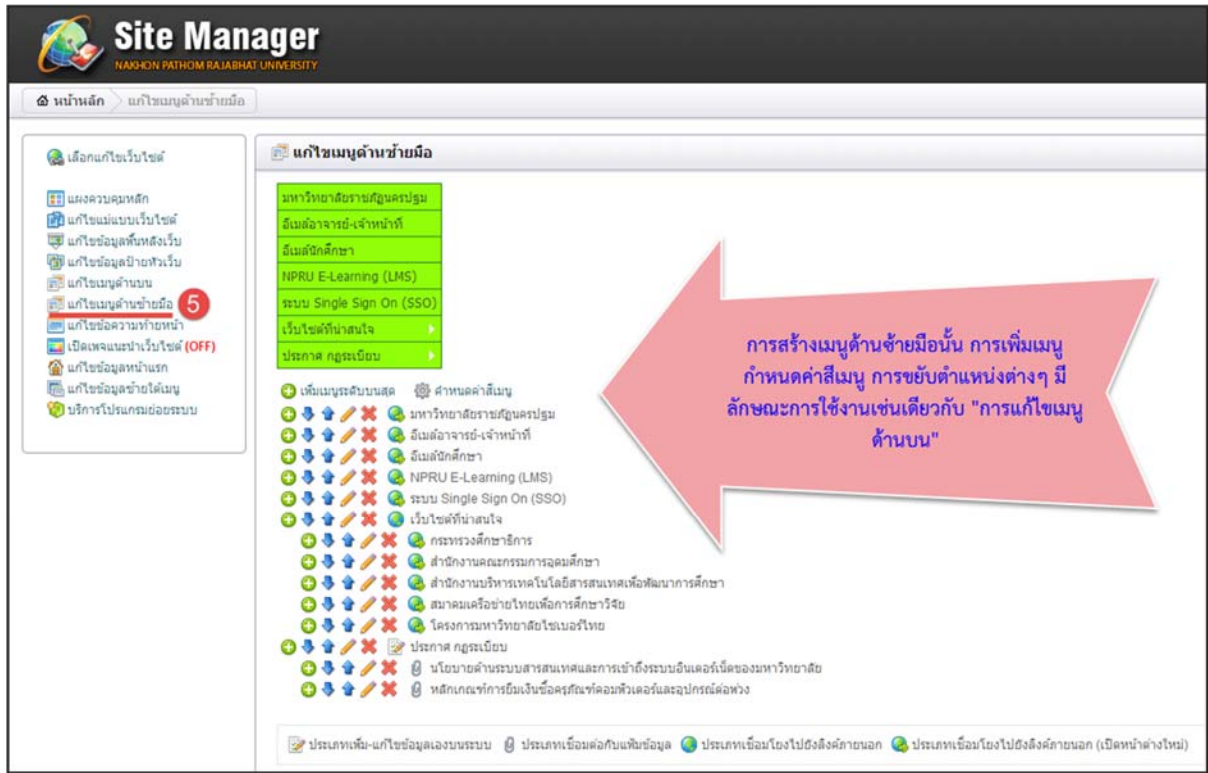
Site Manager
NAKHON PATHOM RAJABHAT UNIVERSITY

หน้าหลัก แก้ไขเมนูด้านซ้ายมือ

เลือกแก้ไขเว็บไซต์

แผงควบคุมหลัก
แก้ไขแม่แบบเว็บไซต์
แก้ไขข้อมูลพื้นหลังเว็บ
แก้ไขข้อมูลป้ายหัวเว็บ
แก้ไขเมนูด้านบน
แก้ไขเมนูด้านซ้ายมือ 5
แก้ไขข้อความท้ายหน้า
เปิดเพจแนะนำเว็บไซต์ (OFF)
แก้ไขข้อมูลหน้าแรก
แก้ไขข้อมูลซ้ายใต้เมนู
บริการโปรแกรมย่อยระบบ

แก้ไขเมนูด้านซ้ายมือ

มหาวิทยาลัยราชภัฏนครปฐม
อีเมล์อาจารย์-เจ้าหน้าที่
อีเมล์นักศึกษา
NPRU E-Learning (LMS)
ระบบ Single Sign On (SSO)
เว็บไซต์ที่น่าสนใจ
ประกาศ กฎระเบียบ

การสร้างเมนูด้านซ้ายมือนั้น การเพิ่มเมนู กำหนดค่าสีเมนู การขยับตำแหน่งต่างๆ มีลักษณะการใช้งานเช่นเดียวกับ "การแก้ไขเมนูด้านบน"

เพิ่มเมนูระดับบนสุด กำหนดค่าสีเมนู
มหาวิทยาลัยราชภัฏนครปฐม
อีเมล์อาจารย์-เจ้าหน้าที่
อีเมล์นักศึกษา
NPRU E-Learning (LMS)
ระบบ Single Sign On (SSO)
เว็บไซต์ที่น่าสนใจ
กระทรวงศึกษาธิการ
สำนักงานคณะกรรมการอุดมศึกษา
สำนักงานบริหารเทคโนโลยีสารสนเทศเพื่อพัฒนาการศึกษา
สมาคมเครือข่ายไทยเพื่อการศึกษาวิจัย
โครงการมหาวิทยาลัยไซเบอร์ไทย
ประกาศ กฎระเบียบ
นโยบายด้านระบบสารสนเทศและการเข้าถึงระบบอินเตอร์เน็ตของมหาวิทยาลัย
หลักเกณฑ์การยืมเงินซื้อครุภัณฑ์คอมพิวเตอร์และอุปกรณ์ต่อพ่วง

ประเภทเพิ่ม-แก้ไขข้อมูลเองบนระบบ ประเภทเชื่อมต่อกับแฟ้มข้อมูล ประเภทเชื่อมโยงไปยังลิงค์ภายนอก ประเภทเชื่อมโยงไปยังลิงค์ภายนอก (เปิดหน้าต่างใหม่)